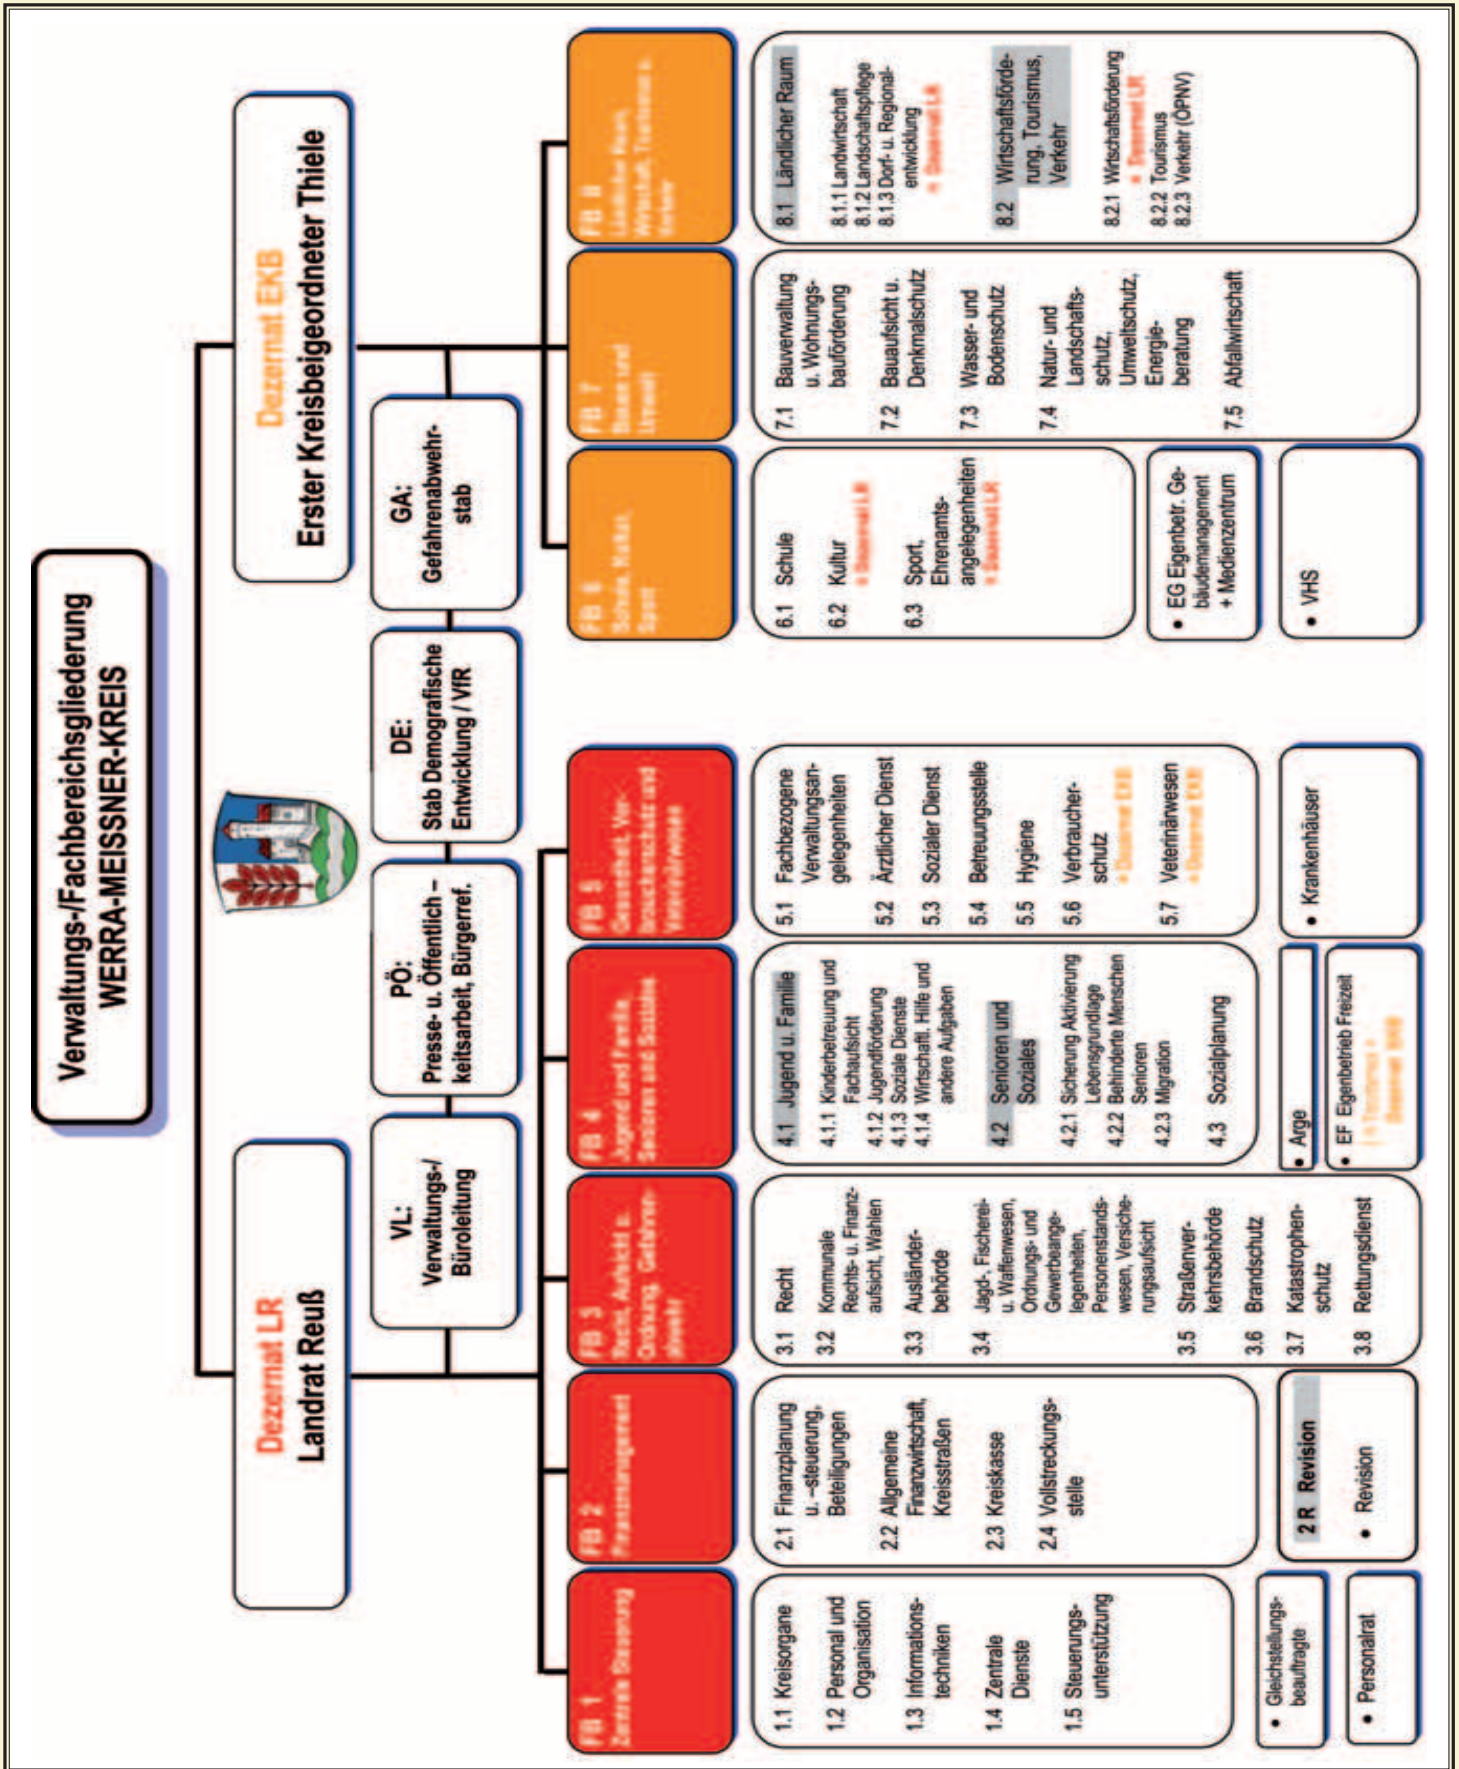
Verwaltungs-/Fachbereichsgliederung
WERRA-MEISSNER-KREIS

Dezernat LR
Landrat Reuß

Dezernat EKB
Erster Kreisbeigeordneter Thiele

VL: Verwaltungs-/ Büroleitung

PÖ: Presse- u. Öffentlichkeitsarbeit, Bürgerref.

DE: Stab Demografische Entwicklung / VfR

GA: Gefahrenabwehrstab

FB 1 Zentrale Steuerung

1.1 Kreisorgane
1.2 Personal und Organisation
1.3 Informationstechniken
1.4 Zentrale Dienste
1.5 Steuerungsunterstützung

• Gleichstellungsbeauftragte

• Personalrat

FB 2 Finanzmanagement

2.1 Finanzplanung u. -steuerung, Beteiligungen
2.2 Allgemeine Finanzwirtschaft, Kreisstraßen
2.3 Kreiskasse
2.4 Vollstreckungsstelle

2 R Revision
• Revision

FB 3 Recht, Aufsicht u. Ordnung, Gefahrenabwehr

3.1 Recht
3.2 Kommunale Rechts- u. Finanzaufsicht, Wahlen
3.3 Ausländerbehörde
3.4 Jagd-, Fischerei- u. Waffenwesen, Ordnungs- und Gewerbeangelegenheiten, Personenstandswesen, Versicherungsaufsicht
3.5 Straßenverkehrsbehörde
3.6 Brandschutz
3.7 Katastrophenschutz
3.8 Rettungsdienst

FB 4 Jugend und Familie, Senioren und Soziales

4.1 Jugend u. Familie
4.1.1 Kinderbetreuung und Fachaufsicht
4.1.2 Jugendförderung
4.1.3 Soziale Dienste
4.1.4 Wirtschaftl. Hilfe und andere Aufgaben
4.2 Senioren und Soziales
4.2.1 Sicherung Aktivierung Lebensgrundlage
4.2.2 Behinderte Menschen Senioren
4.2.3 Migration
4.3 Sozialplanung

• Arge

• EF Eigenbetrieb Freizeit
(+ Tourismus + Dezernat EKB)

FB 5 Gesundheit, Verbraucherschutz und Veterinärwesen

5.1 Fachbezogene Verwaltungsangelegenheiten
5.2 Ärztlicher Dienst
5.3 Sozialer Dienst
5.4 Betreuungsstelle
5.5 Hygiene
5.6 Verbraucherschutz + Dezernat EKB
5.7 Veterinärwesen + Dezernat EKB

• Krankenhäuser

FB 6 Schule, Kultur, Sport

6.1 Schule
6.2 Kultur + Dezernat LR
6.3 Sport, Ehrenamtsangelegenheiten + Dezernat LR

• EG Eigenbetr. Gebäudemanagement + Medienzentrum

• VHS

FB 7 Bauen und Umwelt

7.1 Bauverwaltung u. Wohnungsbauförderung
7.2 Bauaufsicht u. Denkmalschutz
7.3 Wasser- und Bodenschutz
7.4 Natur- und Landschaftsschutz, Umweltschutz, Energieberatung
7.5 Abfallwirtschaft

FB 8 Ländlicher Raum, Wirtschaft, Tourismus u. Verkehr

8.1 Ländlicher Raum
8.1.1 Landwirtschaft
8.1.2 Landschaftspflege
8.1.3 Dorf- u. Regionalentwicklung + Dezernat LR
8.2 Wirtschaftsförderung, Tourismus, Verkehr
8.2.1 Wirtschaftsförderung + Dezernat LR
8.2.2 Tourismus
8.2.3 Verkehr (ÖPNV)